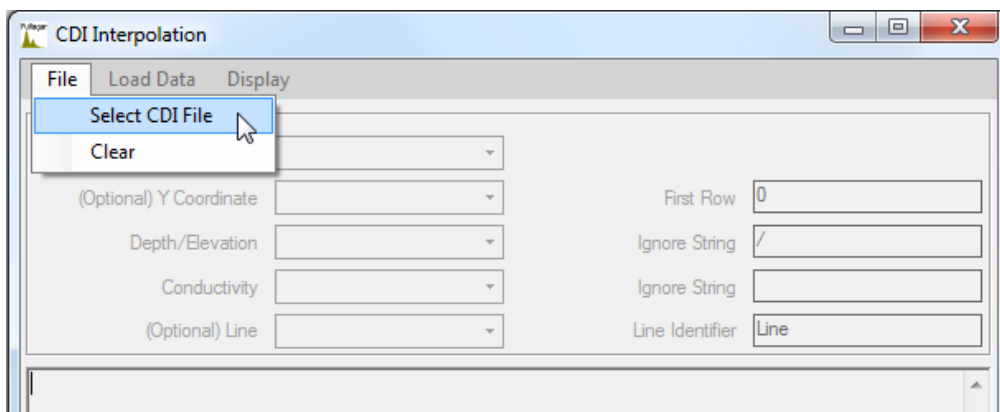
CDI Interpolation

File Load Data Display

Select CDI File

Clear

(Optional) Y Coordinate

First Row 0

Depth/Elevation

Ignore String /

Conductivity

Ignore String

(Optional) Line

Line Identifier Line